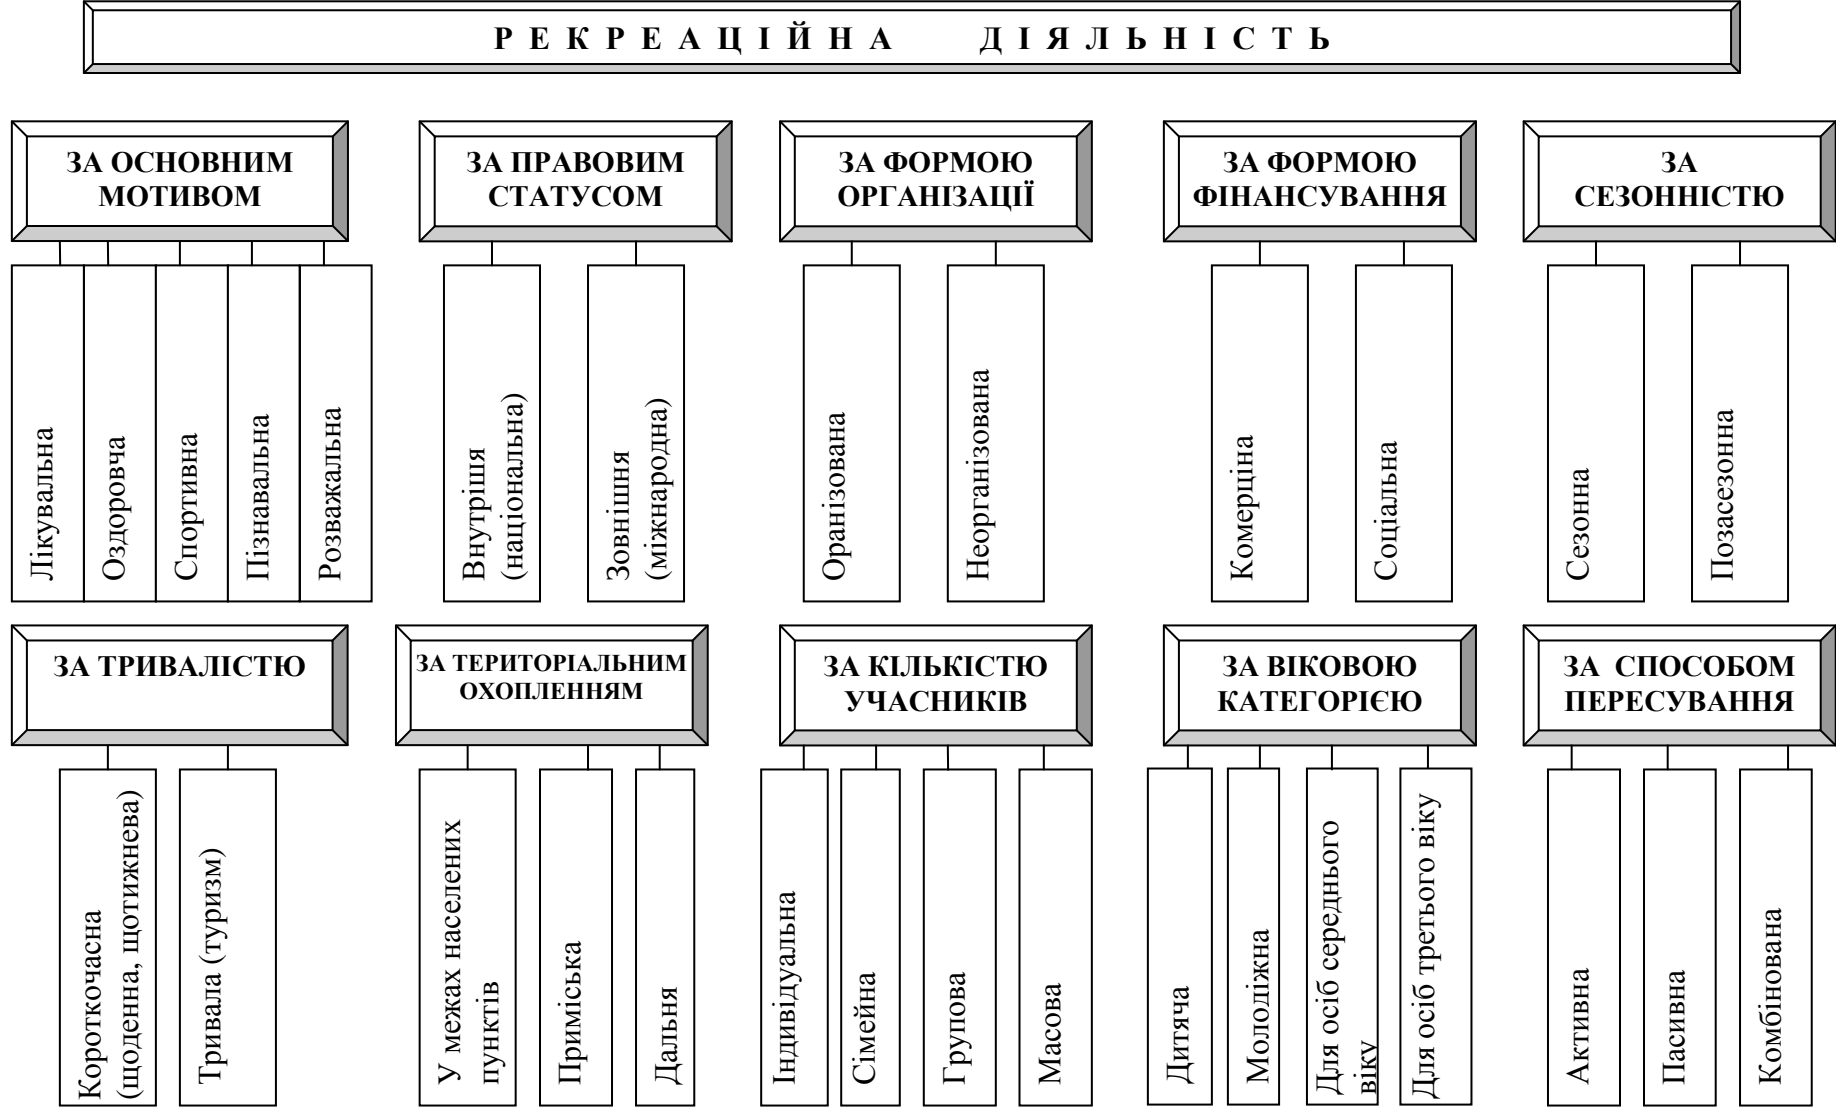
Р Е К Р Е А Ц І Й Н А Д І Я Л Ь Н І С Т Ь

ЗА ОСНОВНИМ МОТИВОМ

Лікувальна

Оздоровча

Спортивна

Пізнавальна

Розважальна

ЗА ПРАВОВИМ СТАТУСОМ

Внутріша (національна)

Зовнішня (міжнародна)

ЗА ФОРМОЮ ОРГАНІЗАЦІЇ

Оранізована

Неорганізована

ЗА ФОРМОЮ ФІНАНСУВАННЯ

Комерціна

Соціальна

ЗА СЕЗОННІСТЮ

Сезонна

Позасезонна

ЗА ТРИВАЛІСТЮ

Короткочасна (щоденна, щотижнева)

Тривала (туризм)

ЗА ТЕРИТОРІАЛЬНИМ ОХОПЛЕННЯМ

У межах населених пунктів

Приміська

Дальня

ЗА КІЛЬКІСТЮ УЧАСНИКІВ

Індивідуальна

Сімейна

Групова

Масова

ЗА ВІКОВОЮ КАТЕГОРІЄЮ

Дитяча

Молодіжна

Для осіб середнього віку

Для осіб третього віку

ЗА СПОСОБОМ ПЕРЕСУВАННЯ

Активна

Пасивна

Комбінована